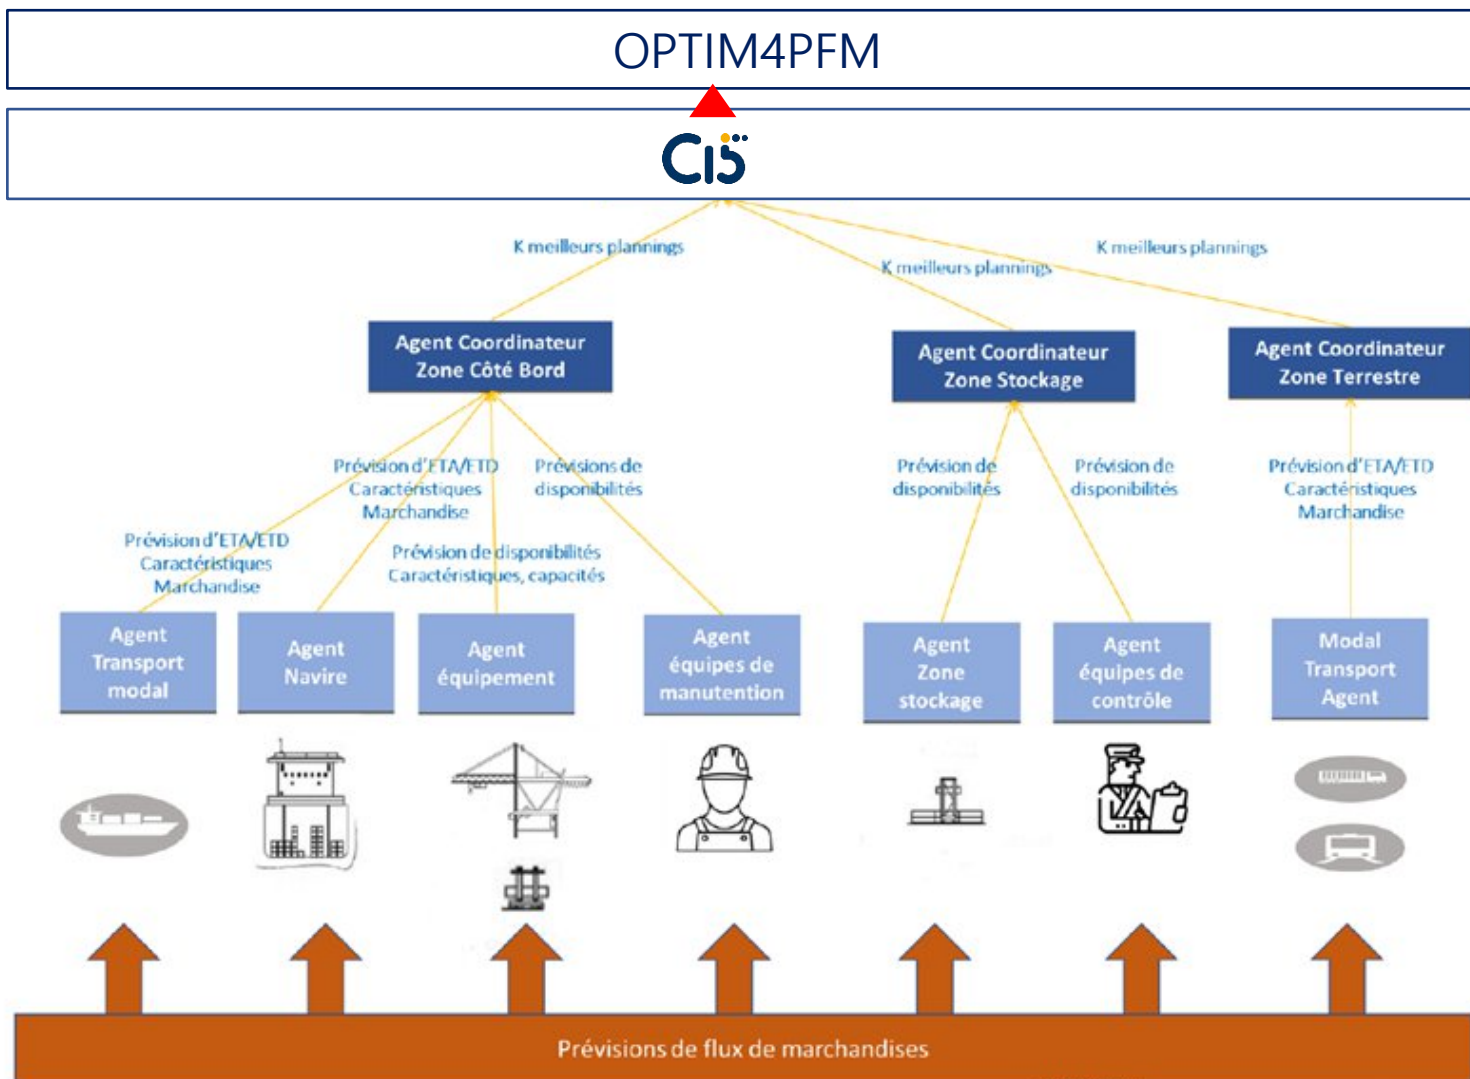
OPTIM4PFM

CIS

K meilleurs plannings

K meilleurs plannings

K meilleurs plannings

Agent Coordinateur Zone Côté Bord

Agent Coordinateur Zone Stockage

Agent Coordinateur Zone Terrestre

Prévision d'ETA/ETD Caractéristiques Marchandise

Prévisions de disponibilités

Prévision de disponibilités

Prévision de disponibilités

Prévision d'ETA/ETD Caractéristiques Marchandise

Prévision d'ETA/ETD Caractéristiques Marchandise

Prévision de disponibilités Caractéristiques, capacités

Agent Transport modal

Agent Navire

Agent équipement

Agent équipes de manutention

Agent Zone stockage

Agent équipes de contrôle

Modal Transport Agent

Prévisions de flux de marchandises